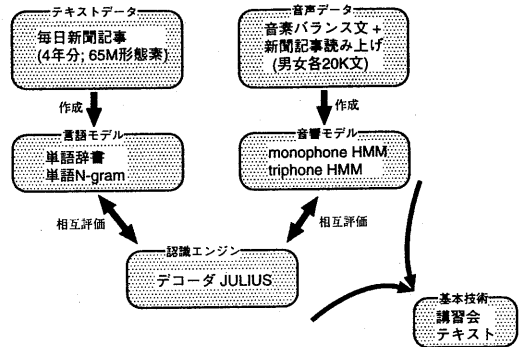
テキストデータ
毎日新聞記事
(4年分; 65M形態素)

作成

言語モデル
単語辞書
単語N-gram

音声データ
音素バランス文 +
新聞記事読み上げ
(男女各20K文)

作成

音響モデル
monophone HMM
triphone HMM

相互評価

相互評価

認識エンジン
デコーダ JULIUS

基本技術
講習会
テキスト